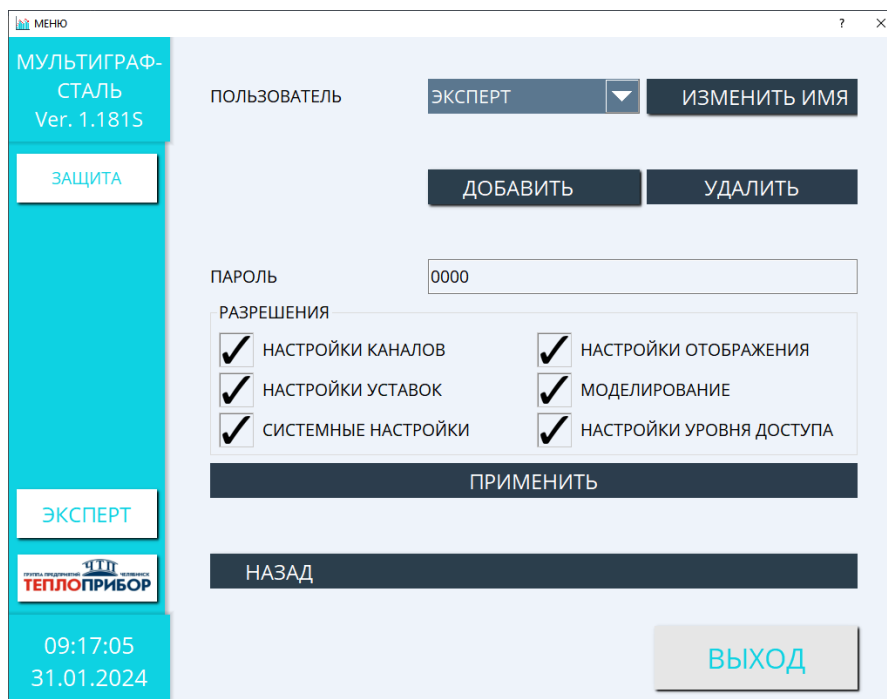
МЕНЮ

?

МУЛЬТИГРАФ-СТАЛЬ
Ver. 1.181S

ЗАЩИТА

ПОЛЬЗОВАТЕЛЬ

ЭКСПЕРТ

ИЗМЕНИТЬ ИМЯ

ДОБАВИТЬ

УДАЛИТЬ

ПАРОЛЬ

0000

РАЗРЕШЕНИЯ

НАСТРОЙКИ КАНАЛОВ

НАСТРОЙКИ ОТОБРАЖЕНИЯ

НАСТРОЙКИ УСТАВОК

МОДЕЛИРОВАНИЕ

СИСТЕМНЫЕ НАСТРОЙКИ

НАСТРОЙКИ УРОВНЯ ДОСТУПА

ПРИМЕНИТЬ

ЭКСПЕРТ

ЧТП
ГРУППА ПРЕДПРИЯТИЙ ЧЕЛЯБИНСК
ТЕПЛОПРИБОР

НАЗАД

09:17:05
31.01.2024

ВЫХОД